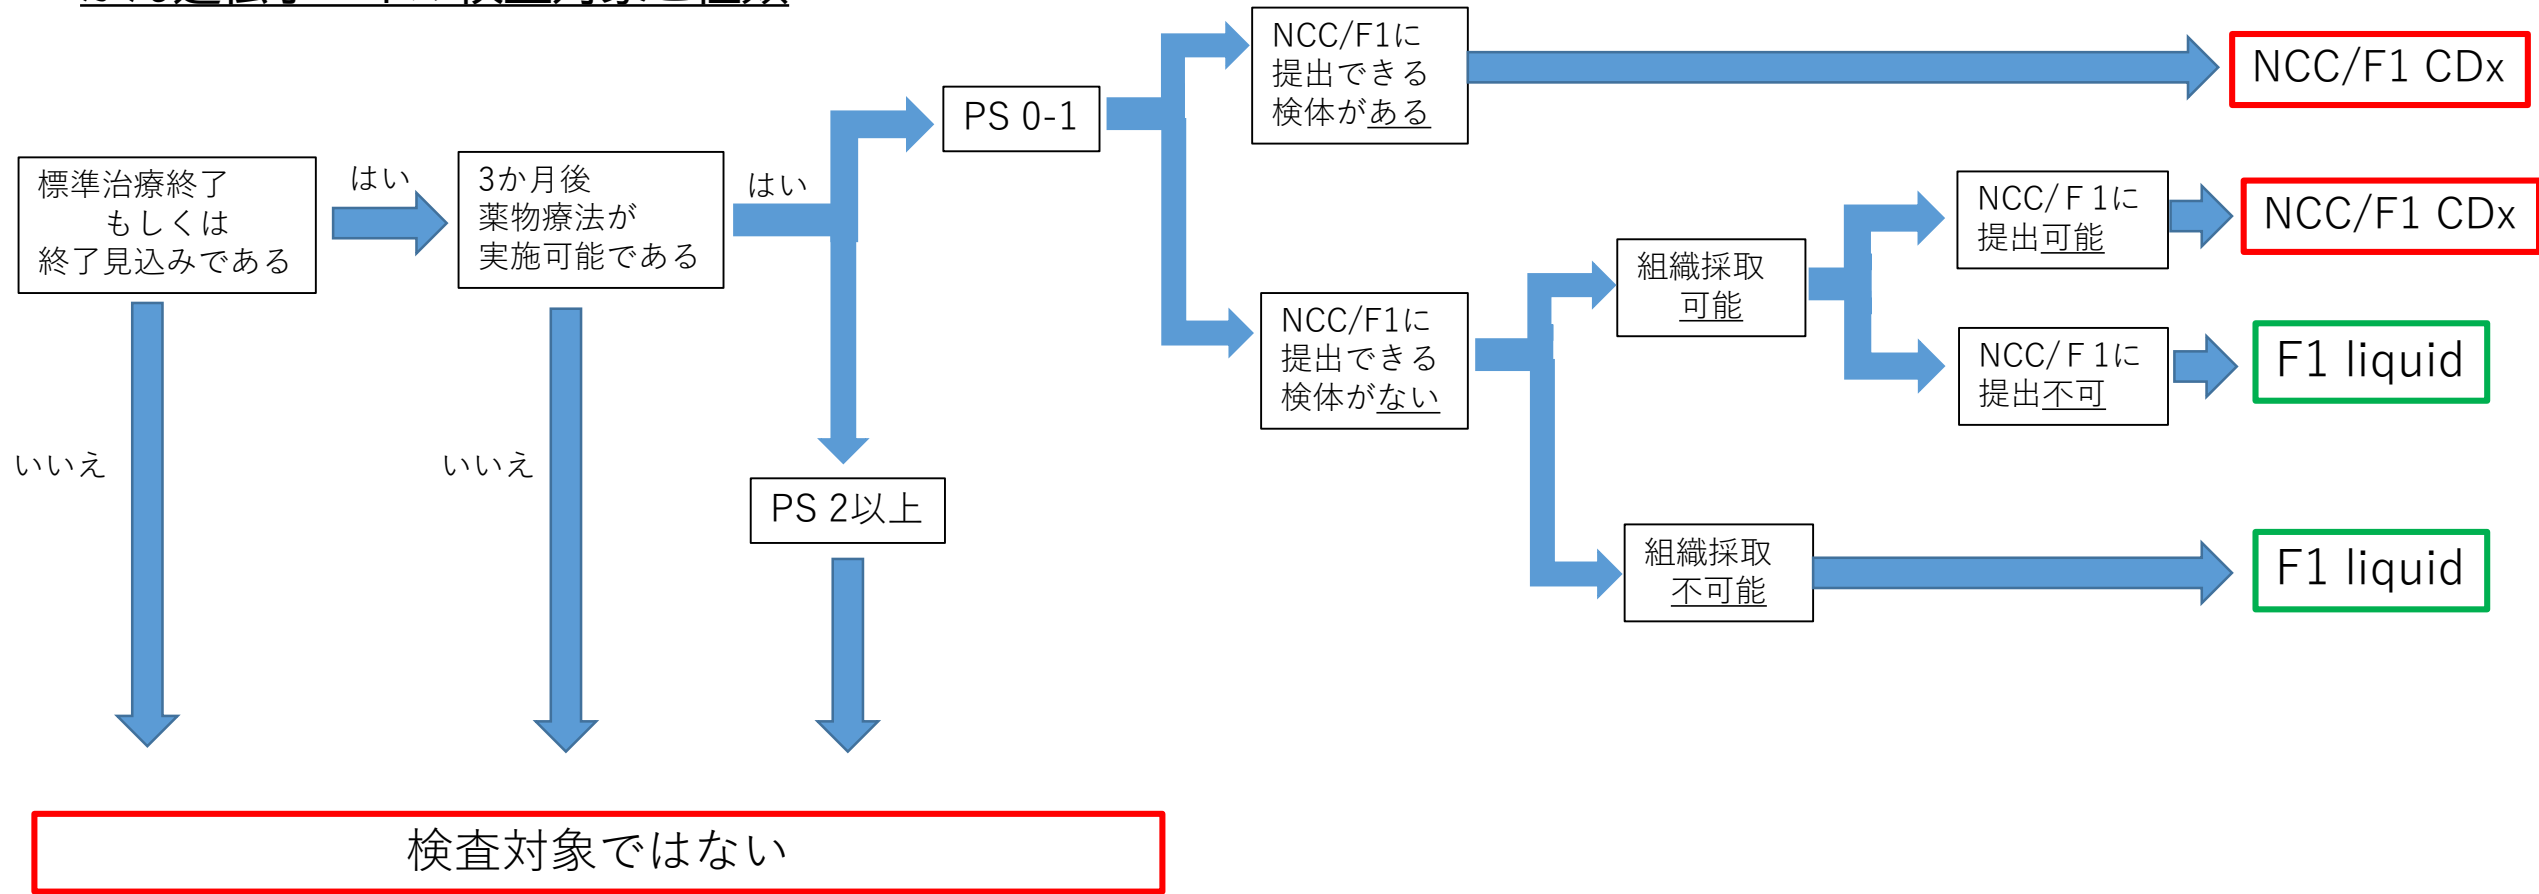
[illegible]

標準治療終了 もしくは 終了見込みである

はい

3か月後 薬物療法が 実施可能である

はい

PS 0-1

NCC/F1に 提出できる 検体がある

NCC/F1 CDx

NCC/F1に 提出できる 検体がない

組織採取 可能

NCC/F1に 提出可能

NCC/F1 CDx

NCC/F1に 提出不可

F1 liquid

組織採取 不可能

F1 liquid

PS 2以上

いいえ

いいえ

検査対象ではない